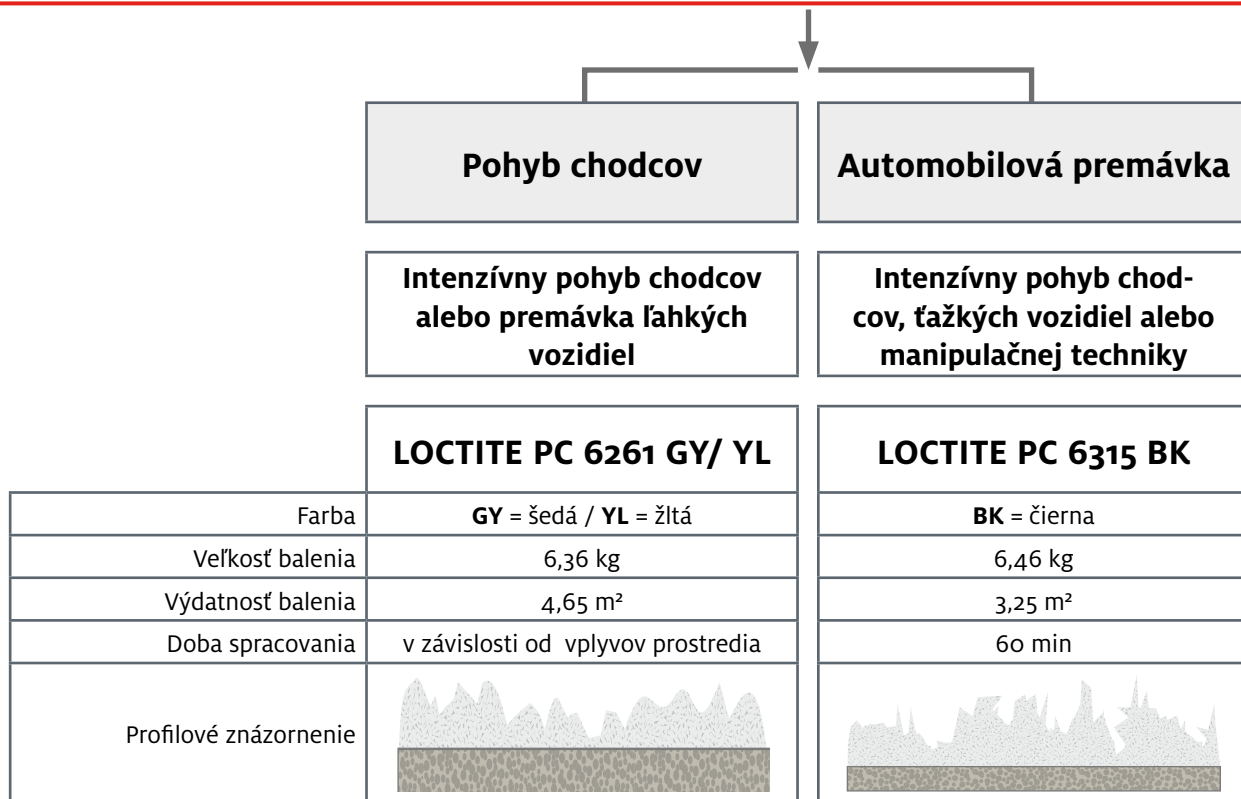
Pohyb chodcov

Automobilová premávka

Intenzívny pohyb chodcov alebo premávka ľahkých vozidiel

Intenzívny pohyb chodcov, ťažkých vozidiel alebo manipulačnej techniky

LOCTITE PC 6261 GY/ YL

LOCTITE PC 6315 BK

| | | |
|---|---|---|
| Farba | **GY** = šedá / **YL** = žltá | **BK** = čierna |
| Veľkosť balenia | 6,36 kg | 6,46 kg |
| Výdatnosť balenia | 4,65 m² | 3,25 m² |
| Doba spracovania | v závislosti od vplyvov prostredia | 60 min |
| Profilové znázornenie | | |